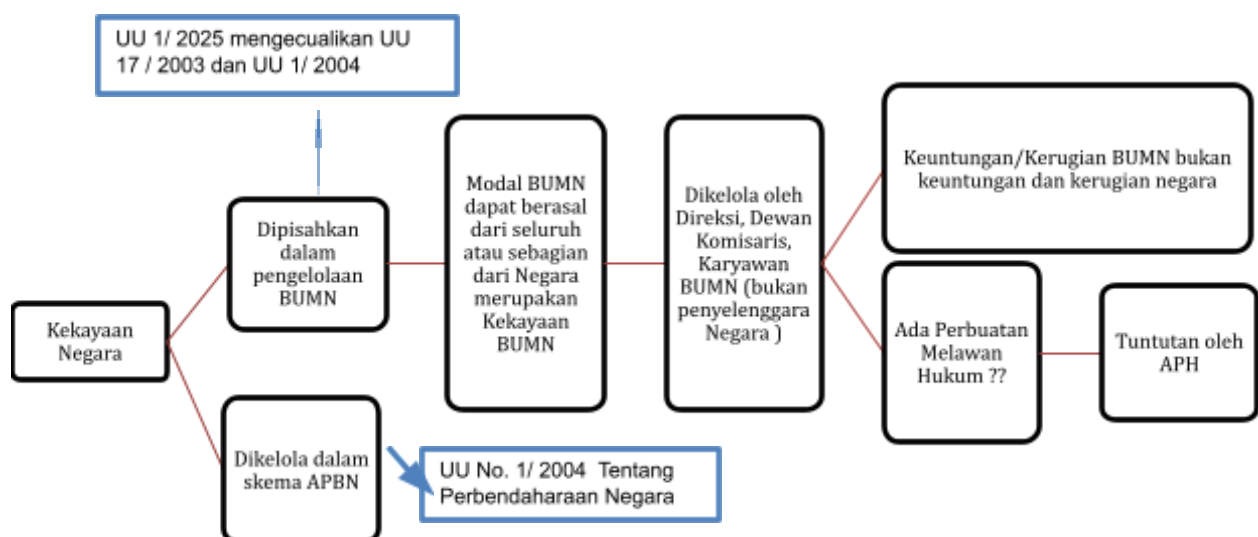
UU 1/ 2025 mengecualikan UU 17 / 2003 dan UU 1/ 2004

Kekayaan Negara

Dipisahkan dalam pengelolaan BUMN

Modal BUMN dapat berasal dari seluruh atau sebagian dari Negara merupakan Kekayaan BUMN

Dikelola oleh Direksi, Dewan Komisaris, Karyawan BUMN (bukan penyelenggara Negara )

Keuntungan/Kerugian BUMN bukan keuntungan dan kerugian negara

Ada Perbuatan Melawan Hukum ??

Tuntutan oleh APH

Dikelola dalam skema APBN

UU No. 1/ 2004 Tentang Perbendaharaan Negara